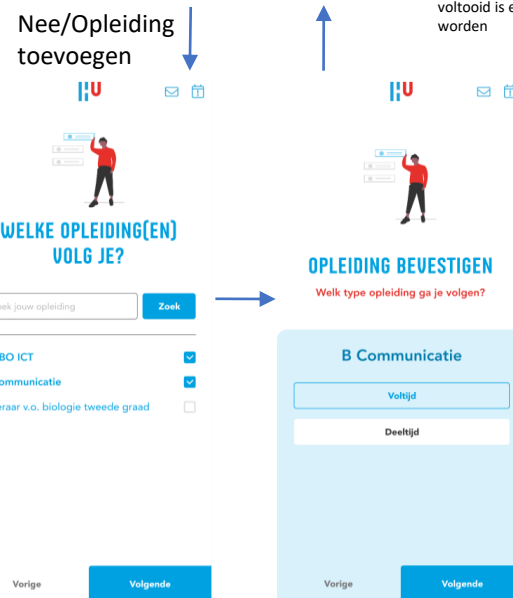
Nee/Opleiding toevoegen

voltooid is e worden

WELKE OPLEIDING(EN) VOLG JE?

ek jouw opleiding

Zoek

BO ICT

ommunicatie

raar v.o. biologie tweede graad

Vorige

Volgende

OPLEIDING BEVESTIGEN

Welk type opleiding ga je volgen?

B Communicatie

Voltijd

Deeltijd

Vorige

Volgende